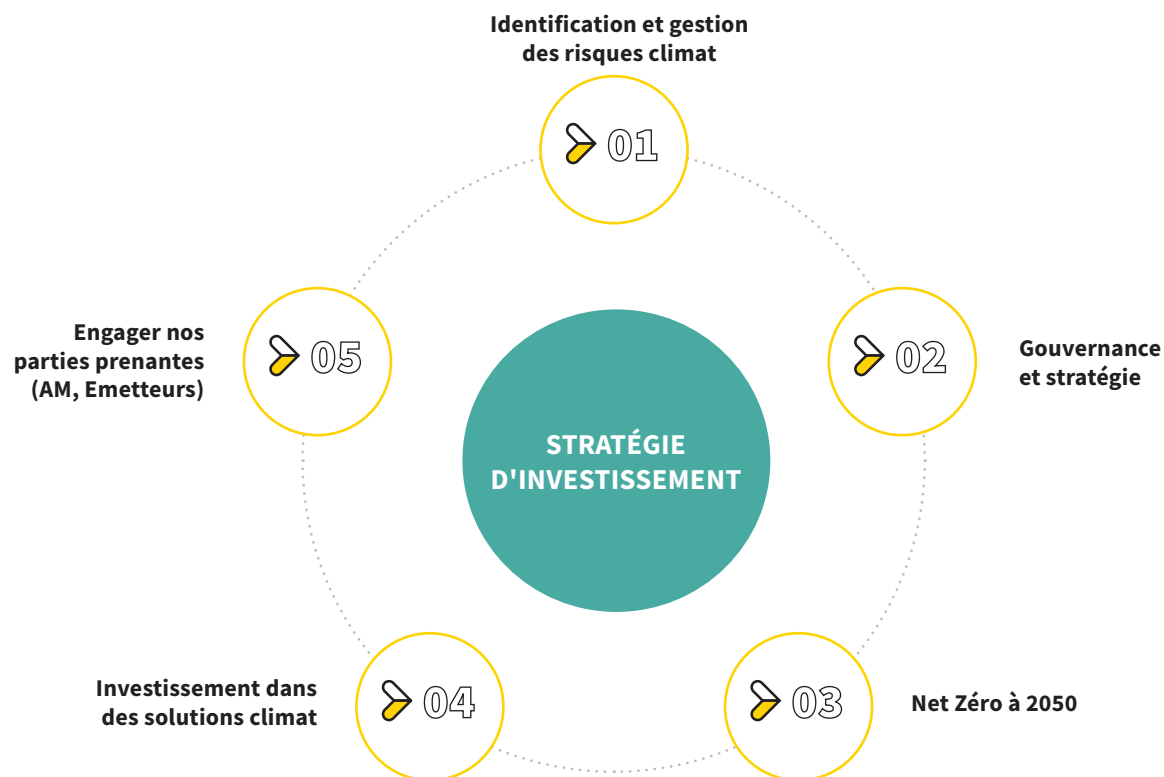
Identification et gestion des risques climat

01

Gouvernance et stratégie

02

Net Zéro à 2050

03

Investissement dans des solutions climat

04

Engager nos parties prenantes (AM, Emetteurs)

05

STRATÉGIE D'INVESTISSEMENT